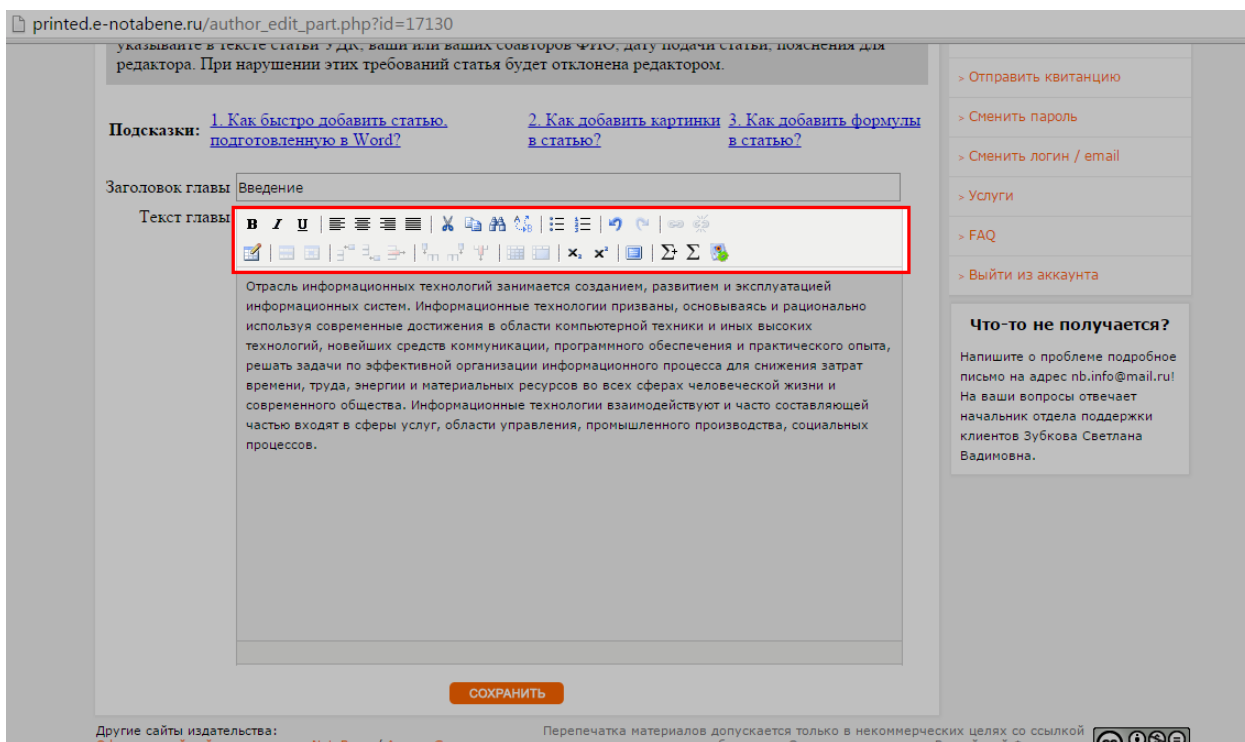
printed.e-notabene.ru/author_edit_part.php?id=17130

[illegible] редактора. При нарушении этих требований статья будет отклонена редактором.

Подсказки: 1. Как быстро добавить статью, подготовленную в Word? 2. Как добавить картинки в статью? 3. Как добавить формулы в статью?

Заголовок главы Введение

Текст главы

B I U

$x_2$ $x^2$ Σ

Отрасль информационных технологий занимается созданием, развитием и эксплуатацией информационных систем. Информационные технологии призваны, основываясь и рационально используя современные достижения в области компьютерной техники и иных высоких технологий, новейших средств коммуникации, программного обеспечения и практического опыта, решать задачи по эффективной организации информационного процесса для снижения затрат времени, труда, энергии и материальных ресурсов во всех сферах человеческой жизни и современного общества. Информационные технологии взаимодействуют и часто составляющей частью входят в сферы услуг, области управления, промышленного производства, социальных процессов.

СОХРАНИТЬ

› Отправить квитанцию
› Сменить пароль
› Сменить логин / email
› Услуги
› FAQ
› Выйти из аккаунта

Что-то не получается?

Напишите о проблеме подробное письмо на адрес nb.info@mail.ru! На ваши вопросы отвечает начальник отдела поддержки клиентов Зубкова Светлана Вадимовна.

Другие сайты издательства:

Перепечатка материалов допускается только в некоммерческих целях со ссылкой